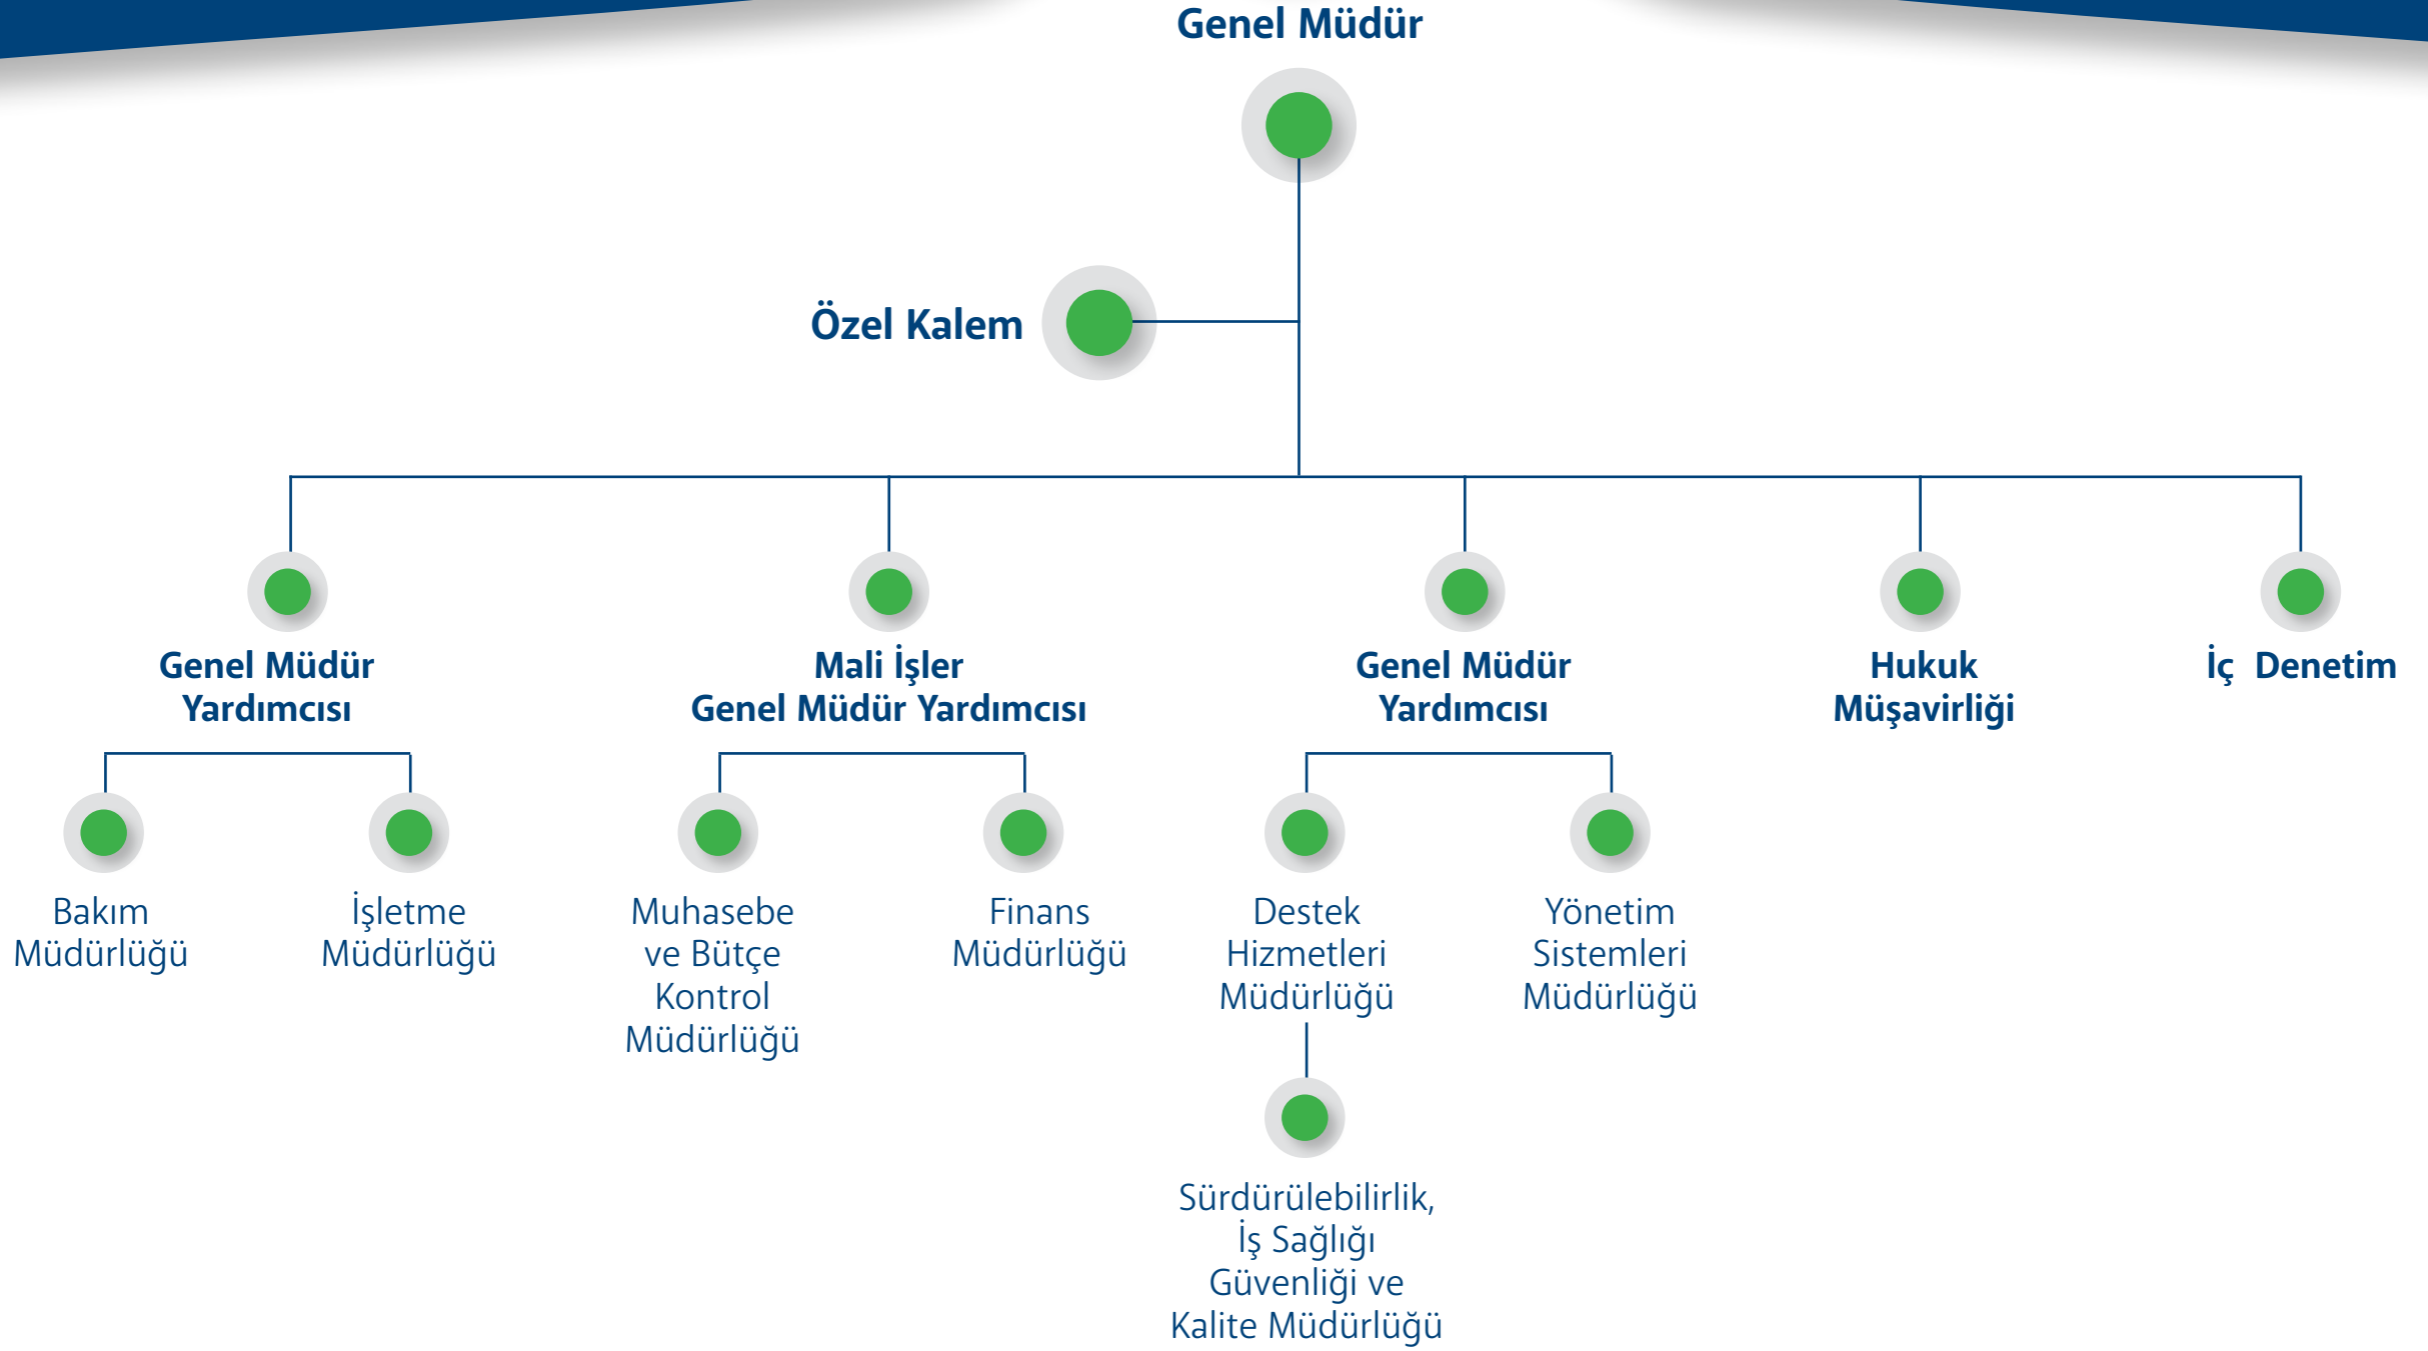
Genel Müdür

Özel Kalem

Genel Müdür Yardımcısı

Mali İşler Genel Müdür Yardımcısı

Genel Müdür Yardımcısı

Hukuk Müşavirliği

İç Denetim

Bakım Müdürlüğü

İşletme Müdürlüğü

Muhasebe ve Bütçe Kontrol Müdürlüğü

Finans Müdürlüğü

Destek Hizmetleri Müdürlüğü

Yönetim Sistemleri Müdürlüğü

Sürdürülebilirlik, İş Sağlığı Güvenliği ve Kalite Müdürlüğü